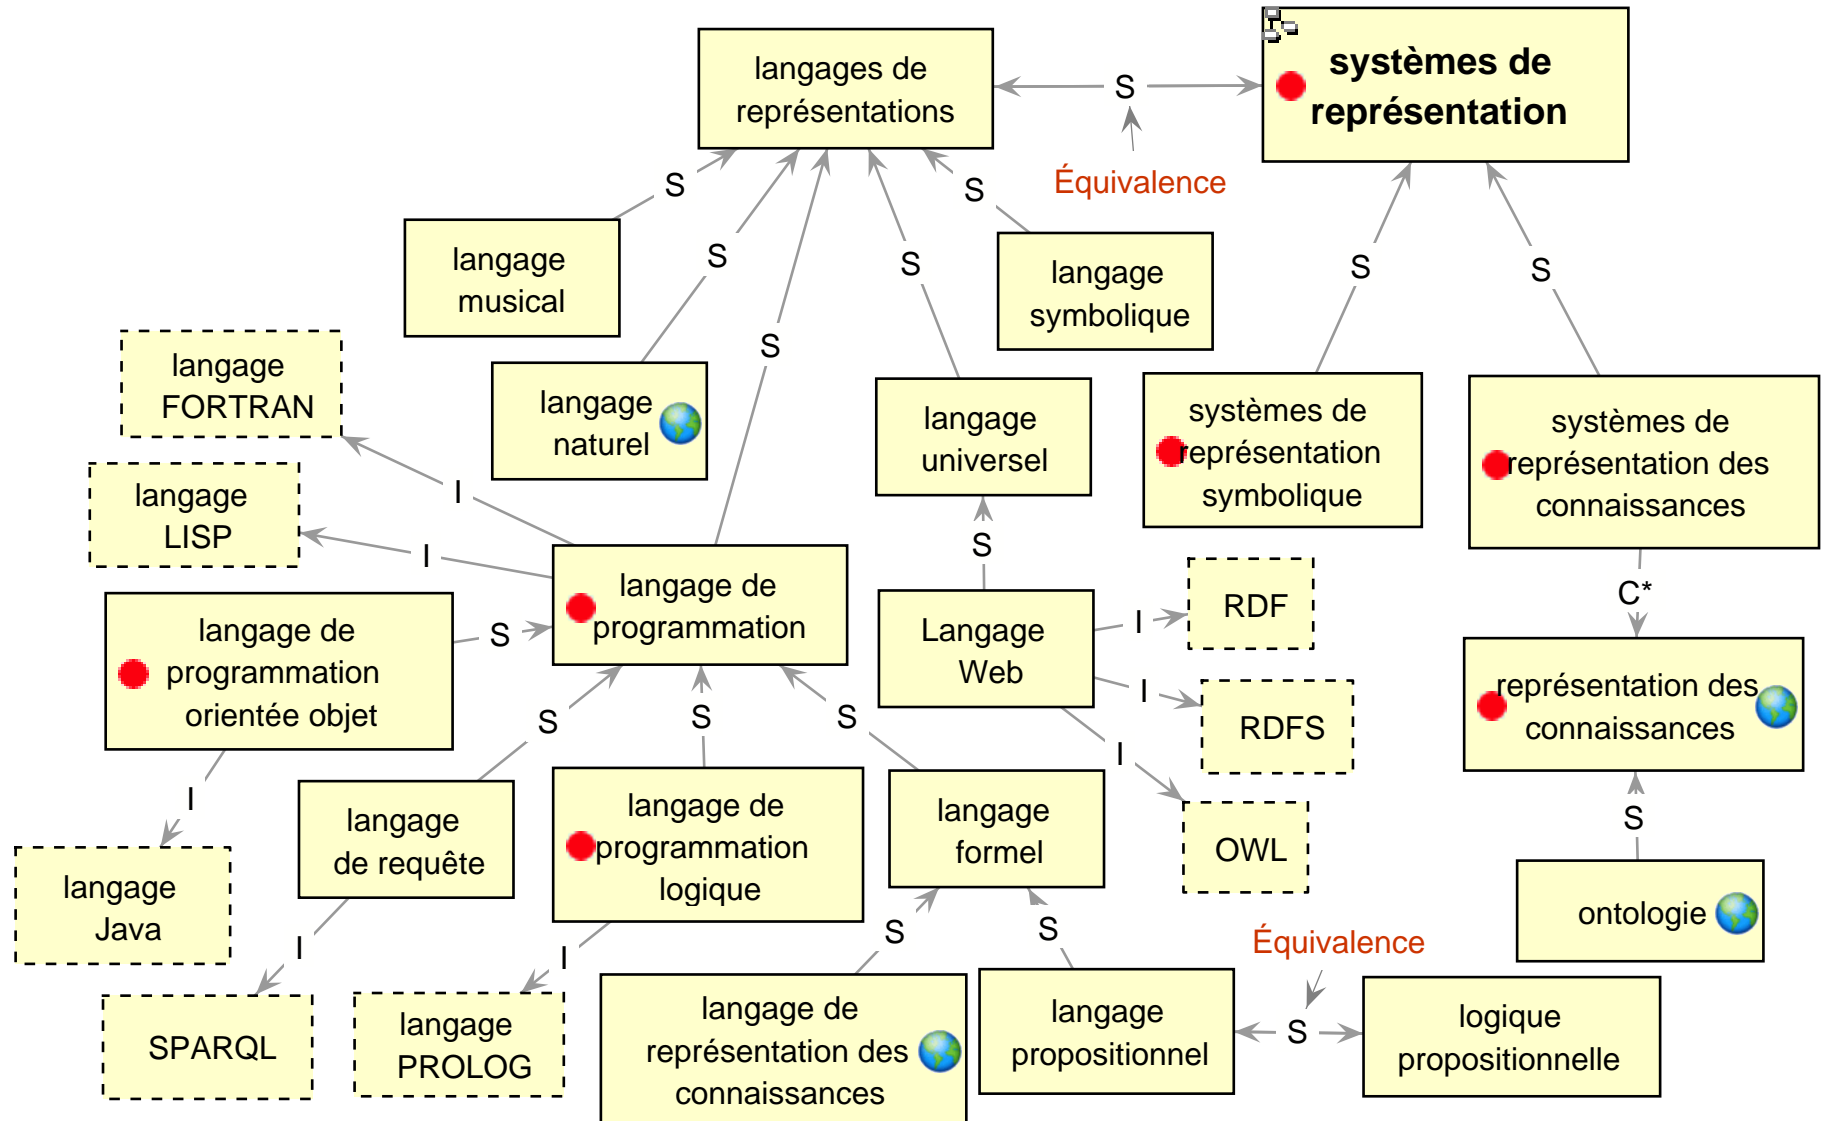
langages de représentations

S

systèmes de représentation

Équivalence

S

S

S

S

S

langage musical

langage symbolique

S

S

langage FORTRAN

langage naturel

S

langage universel

systèmes de représentation symbolique

systèmes de représentation des connaissances

I

langage LISP

I

S

langage de programmation

Langage Web

I

RDF

C*

langage de programmation orientée objet

S

I

RDFS

représentation des connaissances

S

S

S

I

I

S

langage Java

langage de requête

langage de programmation logique

langage formel

OWL

ontologie

I

S

S

I

Équivalence

SPARQL

langage PROLOG

langage de représentation des connaissances

langage propositionnel

S

logique propositionnelle